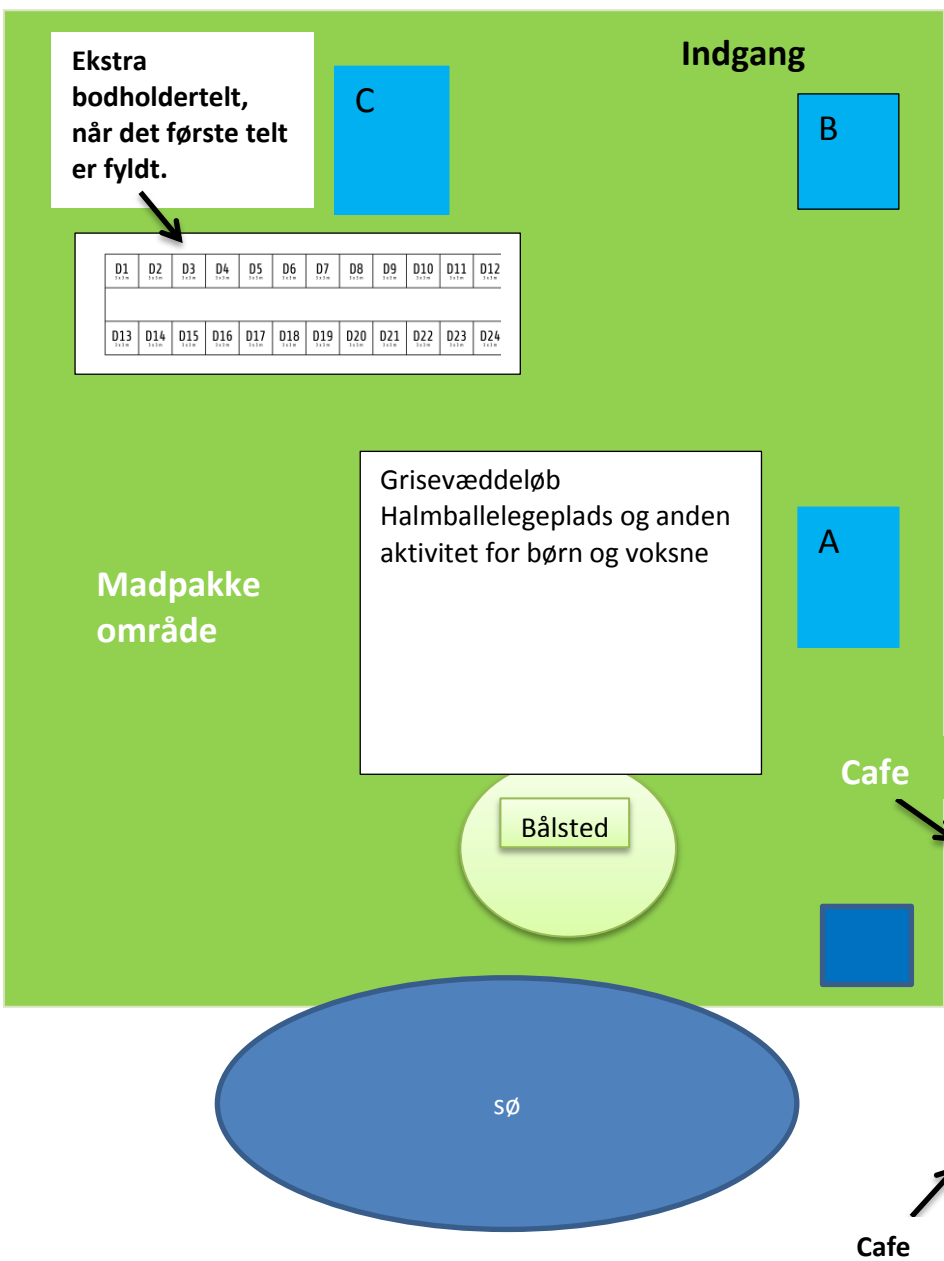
Ekstra bodholdertelt, når det første telt er fyldt.

C

Indgang

B

| D1 | D2 | D3 | D4 | D5 | D6 | D7 | D8 | D9 | D10 | D11 | D12 |
|---|---|---|---|---|---|---|---|---|---|---|---|
| D13 | D14 | D15 | D16 | D17 | D18 | D19 | D20 | D21 | D22 | D23 | D24 |

Grisevæddeløb
Halmballelegeplads og anden aktivitet for børn og voksne

A

Madpakke område

Cafe

Bålsted

SØ

Cafe